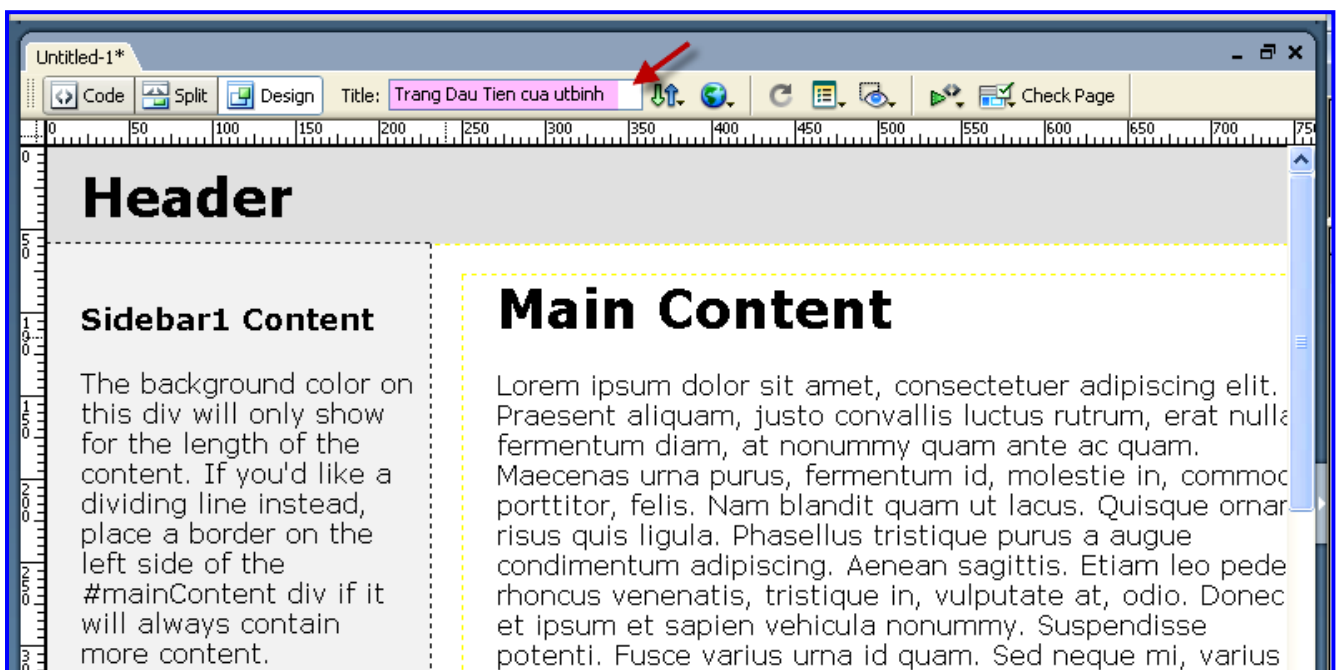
Untitled-1*

Code Split Design Title: Trang Dau Tien cua utbinh Check Page

0 50 100 150 200 250 300 350 400 450 500 550 600 650 700 75

Header

Sidebar1 Content

The background color on this div will only show for the length of the content. If you'd like a dividing line instead, place a border on the left side of the #mainContent div if it will always contain more content.

Main Content

Lorem ipsum dolor sit amet, consectetuer adipiscing elit. Praesent aliquam, justo convallis luctus rutrum, erat nulla fermentum diam, at nonummy quam ante ac quam. Maecenas urna purus, fermentum id, molestie in, commod porttitor, felis. Nam blandit quam ut lacus. Quisque ornar risus quis ligula. Phasellus tristique purus a augue condimentum adipiscing. Aenean sagittis. Etiam leo pede rhoncus venenatis, tristique in, vulputate at, odio. Donec et ipsum et sapien vehicula nonummy. Suspendisse potenti. Fusce varius urna id quam. Sed neque mi, varius